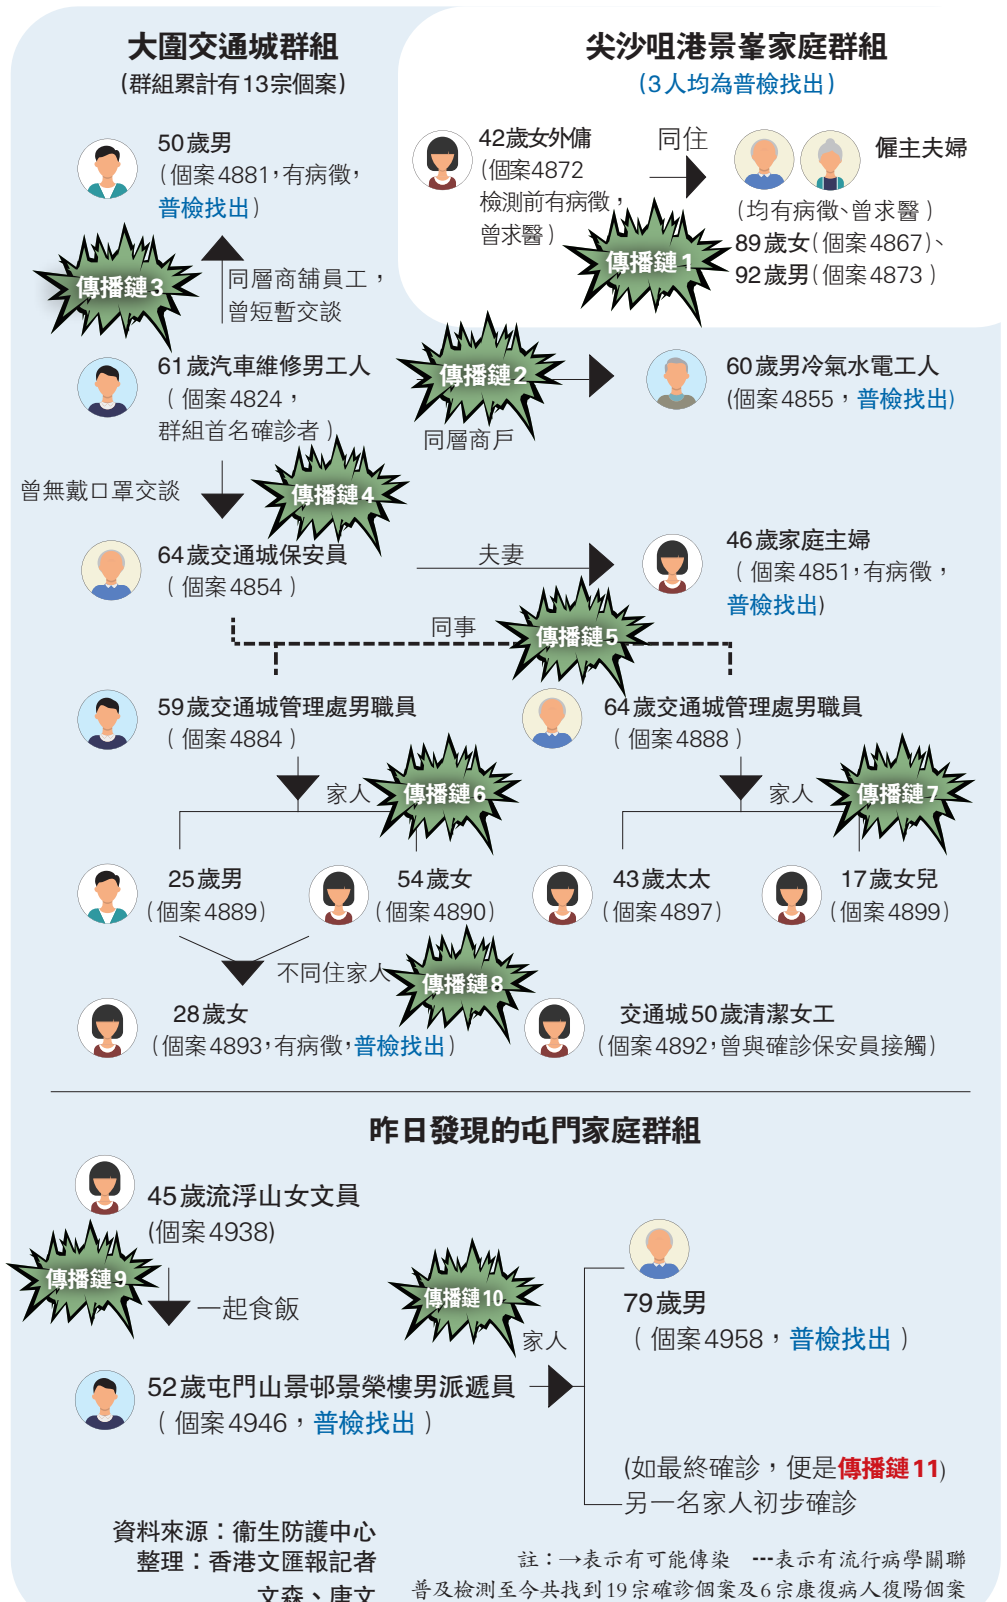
大圍交通城群組
（群組累計有13宗個案）

尖沙咀港景峯家庭群組
（3人均為普檢找出）

42歲女外傭
（個案4872
檢測前有病徵，
曾求醫）

同住

僱主夫婦

（均有病徵、曾求醫）
89歲女（個案4867）、
92歲男（個案4873）

傳播鏈1

50歲男
（個案4881，有病徵，
普檢找出）

傳播鏈3

同層商舖員工，
曾短暫交談

61歲汽車維修男工人
（個案4824，
群組首名確診者）

傳播鏈2

同層商戶

60歲男冷氣水電工人
（個案4855，普檢找出）

曾無戴口罩交談

傳播鏈4

64歲交通城保安員
（個案4854）

夫妻

46歲家庭主婦
（個案4851，有病徵，
普檢找出）

同事

傳播鏈5

59歲交通城管理處男職員
（個案4884）

64歲交通城管理處男職員
（個案4888）

家人

傳播鏈6

家人

傳播鏈7

25歲男
（個案4889）

54歲女
（個案4890）

43歲太太
（個案4897）

17歲女兒
（個案4899）

不同住家人

傳播鏈8

28歲女
（個案4893，有病徵，普檢找出）

交通城50歲清潔女工
（個案4892，曾與確診保安員接觸）

昨日發現的屯門家庭群組

45歲流浮山女文員
（個案4938）

傳播鏈9

一起食飯

傳播鏈10

家人

79歲男
（個案4958，普檢找出）

52歲屯門山景邨景榮樓男派遞員
（個案4946，普檢找出）

（如最終確診，便是傳播鏈11）
另一名家人初步確診

資料來源：衞生防護中心
整理：香港文匯報記者
文森、康文

註：→表示有可能傳染 ---表示有流行病學關聯
普及檢測至今共找到19宗確診個案及6宗康復病人復陽個案